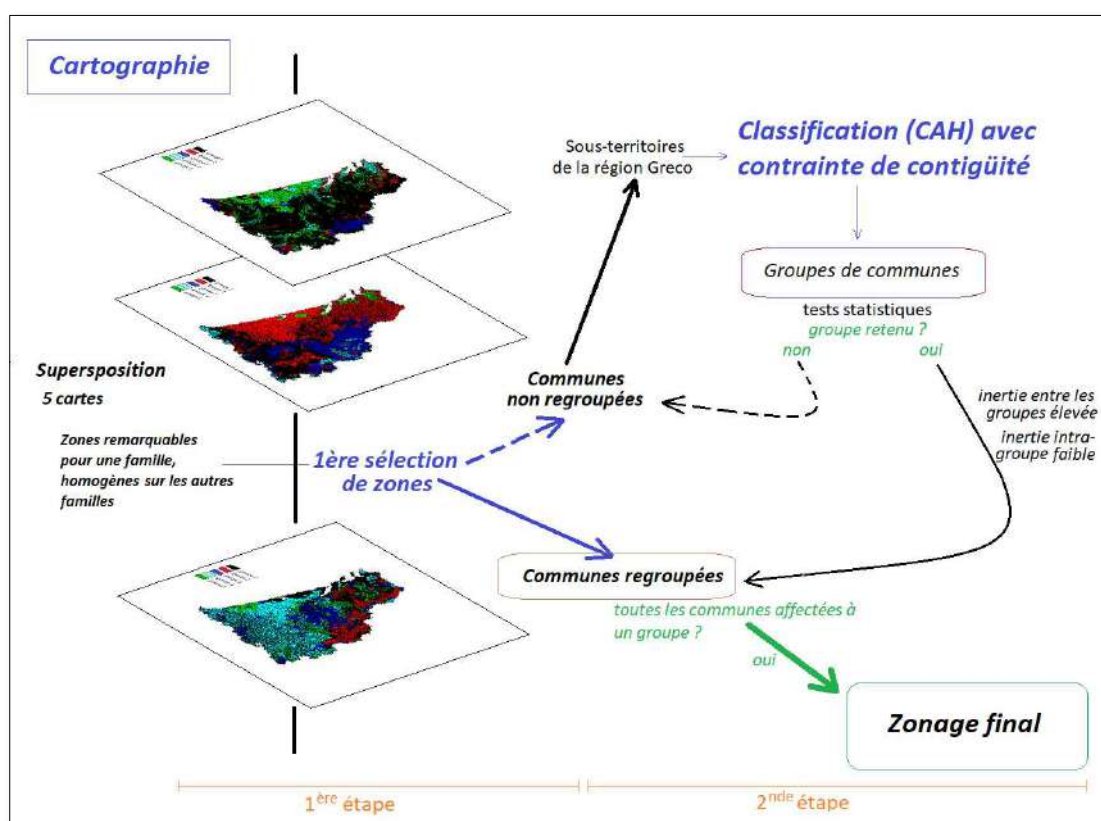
Cartographie

Sous-territoires de la région Greco

Classification (CAH) avec contrainte de contigüité

Groupes de communes

tests statistiques
groupe retenu ?
non
oui

Superposition
5 cartes

Communes non regroupées

inertie entre les groupes élevée
inertie intra-groupe faible

Zones remarquables pour une famille, homogènes sur les autres familles

1ère sélection de zones

Communes regroupées

toutes les communes affectées à un groupe ?

oui

Zonage final

$1^{ère}$ étape

$2^{nde}$ étape